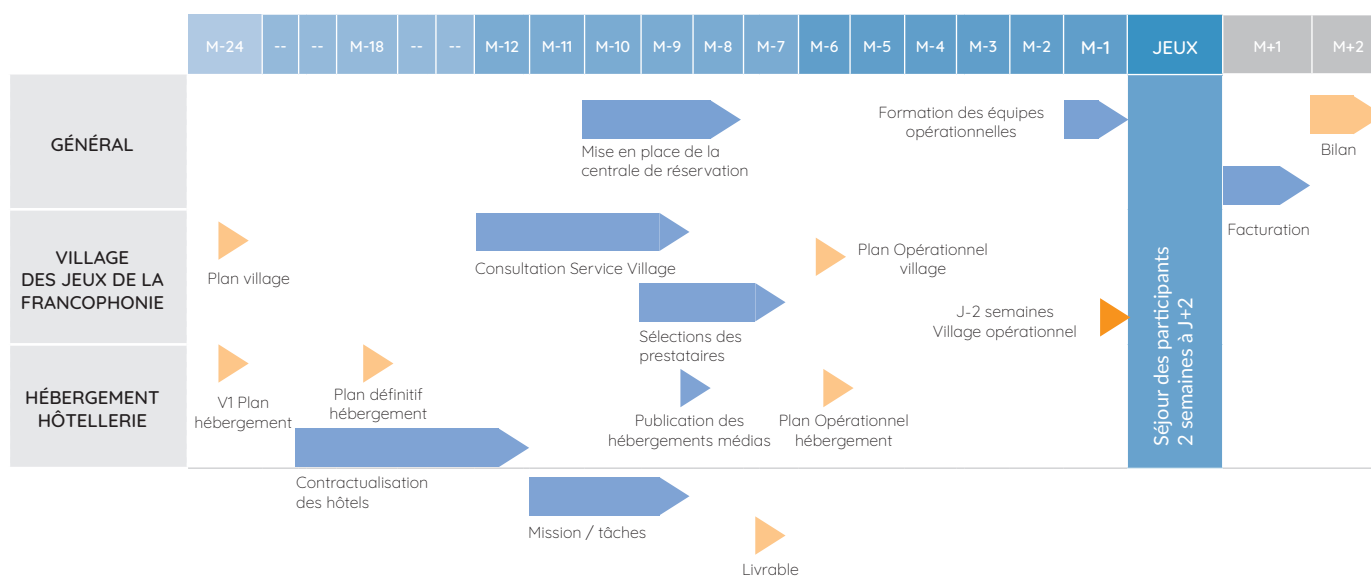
| M-24 | -- | -- | M-18 | -- | -- | M-12 | M-11 | M-10 | M-9 | M-8 | M-7 | M-6 | M-5 | M-4 | M-3 | M-2 | M-1 | JEUX | M+1 | M+2 |
|---|---|---|---|---|---|---|---|---|---|---|---|---|---|---|---|---|---|---|---|---|

GÉNÉRAL

Mise en place de la centrale de réservation

Formation des équipes opérationnelles

Bilan

Facturation

VILLAGE DES JEUX DE LA FRANCOPHONIE

Plan village

Consultation Service Village

Plan Opérationnel village

Sélections des prestataires

J-2 semaines Village opérationnel

Séjour des participants 2 semaines à J+2

HÉBERGEMENT HÔTELLERIE

V1 Plan hébergement

Plan définitif hébergement

Publication des hébergements médias

Plan Opérationnel hébergement

Contractualisation des hôtels

Mission / tâches

Livrable